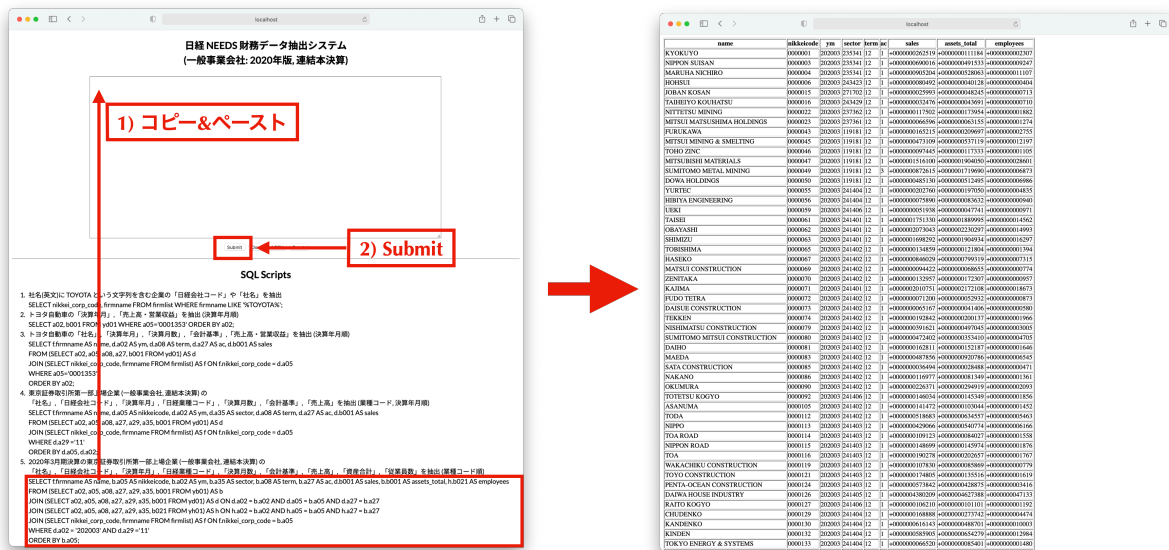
localhost

日経 NEEDS 財務データ抽出システム
(一般事業会社: 2020年版, 連結本決算)

1) コピー&ペースト

Submit

2) Submit

SQL Scripts

1. 社名(英文)に TOYOTA という文字列を含む企業の「日経会社コード」や「社名」を抽出
SELECT nikkei_corp_code, firmname FROM firmlist WHERE firmname LIKE '%TOYOTA%';
2. トヨタ自動車の「決算年月」,「売上高・営業収益」を抽出 (決算年月順)
SELECT a02, b001 FROM yd01 WHERE a05='0001353' ORDER BY a02;
3. トヨタ自動車の「社名」,「決算年月」,「決算月数」,「会計基準」,「売上高・営業収益」を抽出 (決算年月順)
SELECT f.firmname AS name, d.a02 AS ym, d.a08 AS term, d.a27 AS ac, d.b001 AS sales
FROM (SELECT a02, a05, a08, a27, b001 FROM yd01) AS d
JOIN (SELECT nikkei_corp_code, firmname FROM firmlist) AS f ON f.nikkei_corp_code = d.a05
WHERE a05='0001353'
ORDER BY a02;
4. 東京証券取引所第一部上場企業 (一般事業会社, 連結本決算) の
「社名」,「日経会社コード」,「決算年月」,「日経業種コード」,「決算月数」,「会計基準」,「売上高」を抽出 (業種コード, 決算年月順)
SELECT f.firmname AS name, d.a05 AS nikkeicode, d.a02 AS ym, d.a35 AS sector, d.a08 AS term, d.a27 AS ac, d.b001 AS sales
FROM (SELECT a02, a05, a08, a27, a29, a35, b001 FROM yd01) AS d
JOIN (SELECT nikkei_corp_code, firmname FROM firmlist) AS f ON f.nikkei_corp_code = d.a05
WHERE d.a29 ='11'
ORDER BY d.a05, d.a02;
5. 2020年3月期決算の東京証券取引所第一部上場企業 (一般事業会社, 連結本決算) の
「社名」,「日経会社コード」,「決算年月」,「日経業種コード」,「決算月数」,「会計基準」,「売上高」,「資産合計」,「従業員数」を抽出 (業種コード順)
SELECT f.firmname AS name, b.a05 AS nikkeicode, b.a02 AS ym, b.a35 AS sector, b.a08 AS term, b.a27 AS ac, d.b001 AS sales, b.b001 AS assets_total, h.b021 AS employees
FROM (SELECT a02, a05, a08, a27, a29, a35, b001 FROM yb01) AS b
JOIN (SELECT a02, a05, a08, a27, a29, a35, b001 FROM yd01) AS d ON d.a02 = b.a02 AND d.a05 = b.a05 AND d.a27 = b.a27
JOIN (SELECT a02, a05, a08, a27, a29, a35, b021 FROM yh01) AS h ON h.a02 = b.a02 AND h.a05 = b.a05 AND h.a27 = b.a27
JOIN (SELECT nikkei_corp_code, firmname FROM firmlist) AS f ON f.nikkei_corp_code = b.a05
WHERE d.a02 = '202003' AND d.a29 ='11'
ORDER BY b.a05;

localhost

| name | nikkeicode | ym | sector | term | ac | sales | assets_total | employees |
|---|---|---|---|---|---|---|---|---|
| KYOKUYO | 0000001 | 202003 | 235341 | 12 | 1 | +0000000262519 | +0000000111184 | +0000000002307 |
| NIPPON SUISAN | 0000003 | 202003 | 235341 | 12 | 1 | +0000000690016 | +0000000491533 | +0000000009247 |
| MARUHA NICHIRO | 0000004 | 202003 | 235341 | 12 | 1 | +0000000905204 | +0000000528063 | +0000000011107 |
| HOHSUI | 0000006 | 202003 | 243423 | 12 | 1 | +0000000080492 | +0000000040128 | +0000000000404 |
| JOBAN KOSAN | 0000015 | 202003 | 271702 | 12 | 1 | +0000000025993 | +0000000048245 | +0000000000713 |
| TAIHEIYO KOUHATSU | 0000016 | 202003 | 243429 | 12 | 1 | +0000000032476 | +0000000043691 | +0000000000710 |
| NITTETSU MINING | 0000022 | 202003 | 237362 | 12 | 1 | +0000000117502 | +0000000173954 | +0000000001882 |
| MITSUI MATSUSHIMA HOLDINGS | 0000023 | 202003 | 237361 | 12 | 1 | +0000000066596 | +0000000063153 | +0000000001274 |
| FURUKAWA | 0000043 | 202003 | 119181 | 12 | 1 | +0000000165215 | +0000000209697 | +0000000002755 |
| MITSUI MINING & SMELTING | 0000045 | 202003 | 119181 | 12 | 1 | +0000000473109 | +0000000537119 | +0000000012197 |
| TOHO ZINC | 0000046 | 202003 | 119181 | 12 | 1 | +0000000097445 | +0000000117333 | +0000000001105 |
| MITSUBISHI MATERIALS | 0000047 | 202003 | 119181 | 12 | 1 | +0000001516100 | +0000001904050 | +0000000028601 |
| SUMITOMO METAL MINING | 0000049 | 202003 | 119181 | 12 | 1 | +0000000872615 | +0000001719690 | +0000000006873 |
| DOWA HOLDINGS | 0000050 | 202003 | 119181 | 12 | 1 | +0000000485130 | +0000000512495 | +0000000006986 |
| YURTEC | 0000055 | 202003 | 241404 | 12 | 1 | +0000000202760 | +0000000197050 | +0000000004835 |
| HIBIYA ENGINEERING | 0000056 | 202003 | 241404 | 12 | 1 | +0000000075890 | +0000000083632 | +0000000000940 |
| UEKI | 0000059 | 202003 | 241406 | 12 | 1 | +0000000051938 | +0000000047741 | +0000000000971 |
| TAISEI | 0000061 | 202003 | 241401 | 12 | 1 | +0000001751330 | +0000001889995 | +0000000014562 |
| OBAYASHI | 0000062 | 202003 | 241401 | 12 | 1 | +0000002073043 | +0000002230297 | +0000000014993 |
| SHIMIZU | 0000063 | 202003 | 241401 | 12 | 1 | +0000001698292 | +0000001904934 | +0000000016297 |
| TOBISHIMA | 0000065 | 202003 | 241402 | 12 | 1 | +0000000134859 | +0000000121804 | +0000000001394 |
| HASEKO | 0000067 | 202003 | 241402 | 12 | 1 | +0000000846029 | +0000000799319 | +0000000007315 |
| MATSUI CONSTRUCTION | 0000069 | 202003 | 241402 | 12 | 1 | +0000000094422 | +0000000068655 | +0000000000774 |
| ZENITAKA | 0000070 | 202003 | 241402 | 12 | 1 | +0000000132957 | +0000000172307 | +0000000000957 |
| KAJIMA | 0000071 | 202003 | 241401 | 12 | 1 | +0000002010751 | +0000002172108 | +0000000018673 |
| FUDO TETRA | 0000072 | 202003 | 241402 | 12 | 1 | +0000000071200 | +0000000052932 | +0000000000873 |
| DAISUE CONSTRUCTION | 0000073 | 202003 | 241402 | 12 | 1 | +0000000065167 | +0000000041406 | +0000000000580 |
| TEKKEN | 0000074 | 202003 | 241402 | 12 | 1 | +0000000192842 | +0000000200137 | +0000000001966 |
| NISHIMATSU CONSTRUCTION | 0000079 | 202003 | 241402 | 12 | 1 | +0000000391621 | +0000000497045 | +0000000003005 |
| SUMITOMO MITSUI CONSTRUCTION | 0000080 | 202003 | 241402 | 12 | 1 | +0000000472402 | +0000000355410 | +0000000004705 |
| DAIHO | 0000081 | 202003 | 241402 | 12 | 1 | +0000000162811 | +0000000152187 | +0000000001646 |
| MAEDA | 0000083 | 202003 | 241402 | 12 | 1 | +0000000487856 | +0000000920786 | +0000000006545 |
| SATA CONSTRUCTION | 0000085 | 202003 | 241402 | 12 | 1 | +0000000036494 | +0000000028488 | +0000000000471 |
| NAKANO | 0000086 | 202003 | 241402 | 12 | 1 | +0000000116977 | +0000000081349 | +0000000001361 |
| OKUMURA | 0000090 | 202003 | 241402 | 12 | 1 | +0000000226371 | +0000000294919 | +0000000002093 |
| TOTETSU KOGYO | 0000092 | 202003 | 241406 | 12 | 1 | +0000000146034 | +0000000145349 | +0000000001856 |
| ASANUMA | 0000105 | 202003 | 241402 | 12 | 1 | +0000000141472 | +0000000103044 | +0000000001452 |
| TODA | 0000112 | 202003 | 241402 | 12 | 1 | +0000000518683 | +0000000634557 | +0000000005463 |
| NIPPO | 0000113 | 202003 | 241403 | 12 | 1 | +0000000429066 | +0000000540774 | +0000000006166 |
| TOA ROAD | 0000114 | 202003 | 241403 | 12 | 1 | +0000000109123 | +0000000084027 | +0000000001558 |
| NIPPON ROAD | 0000115 | 202003 | 241403 | 12 | 1 | +0000000148699 | +0000000145974 | +0000000001876 |
| TOA | 0000116 | 202003 | 241402 | 12 | 1 | +0000000190278 | +0000000202657 | +0000000001767 |
| WAKACHIKU CONSTRUCTION | 0000119 | 202003 | 241403 | 12 | 1 | +0000000107830 | +0000000085869 | +0000000000779 |
| TOYO CONSTRUCTION | 0000121 | 202003 | 241403 | 12 | 1 | +0000000174805 | +0000000135516 | +0000000001619 |
| PENTA-OCEAN CONSTRUCTION | 0000124 | 202003 | 241402 | 12 | 1 | +0000000573842 | +0000000428875 | +0000000003416 |
| DAIWA HOUSE INDUSTRY | 0000126 | 202003 | 241405 | 12 | 1 | +0000004380209 | +0000004627388 | +0000000047133 |
| RAITO KOGYO | 0000127 | 202003 | 241406 | 12 | 1 | +0000000106210 | +0000000101101 | +0000000001192 |
| CHUDENKO | 0000129 | 202003 | 241404 | 12 | 1 | +0000000168888 | +0000000273742 | +0000000004474 |
| KANDENKO | 0000130 | 202003 | 241404 | 12 | 1 | +0000000616143 | +0000000488701 | +0000000010003 |
| KINDEN | 0000131 | 202003 | 241404 | 12 | 1 | +0000000585905 | +0000000654279 | +0000000012984 |
| TOKYO ENERGY & SYSTEMS | 0000133 | 202003 | 241404 | 12 | 1 | +0000000066520 | +0000000085401 | +0000000001480 |